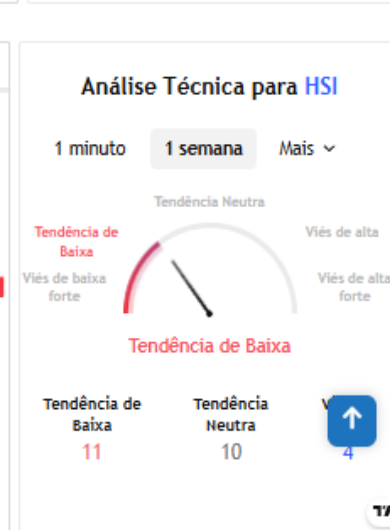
Análise Técnica para HSI

1 minuto 1 semana Mais

Tendência Neutra

Tendência de Baixa

Viés de alta

Viés de baixa forte

Viés de alta forte

Tendência de Baixa

Tendência de Baixa
11

Tendência Neutra
10

V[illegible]
4

TA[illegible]